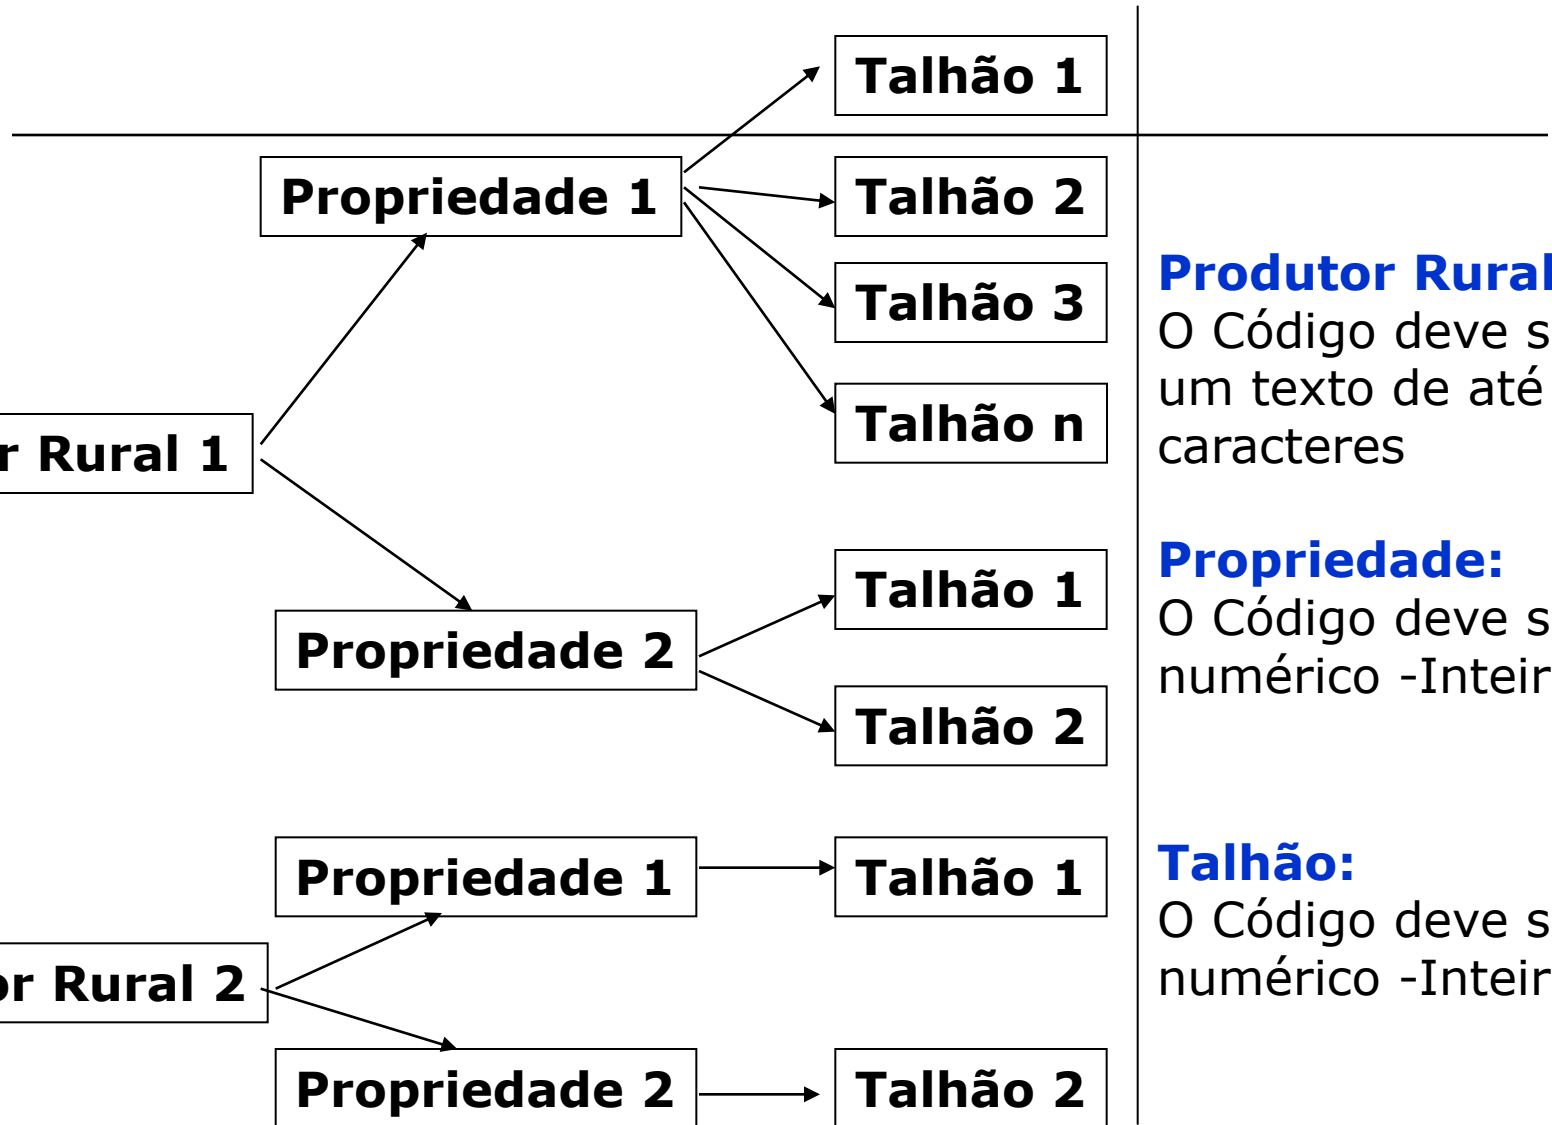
Talhão 1

Propriedade 1

Talhão 2

Talhão 3

Talhão n

r Rural 1

Talhão 1

Propriedade 2

Talhão 2

Propriedade 1

Talhão 1

or Rural 2

Propriedade 2

Talhão 2

Produtor Rural

O Código deve s um texto de até caracteres

Propriedade:

O Código deve s numérico -Inteir

Talhão:

O Código deve s numérico -Inteir